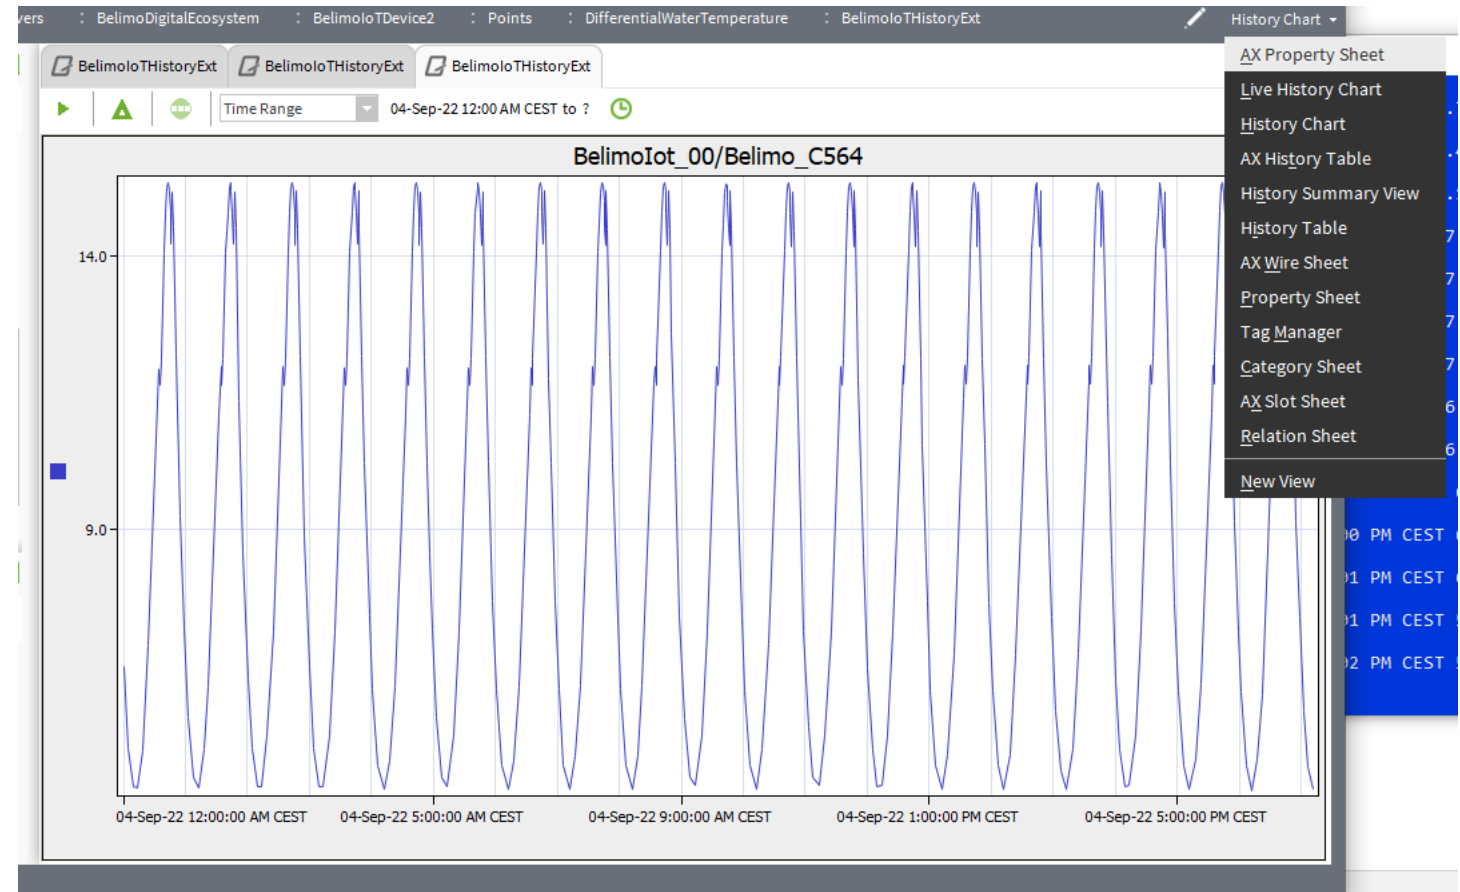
vers : BelimoDigitalEcosystem : BelimoIoTDevice2 : Points : DifferentialWaterTemperature : BelimoIoTHistoryExt

History Chart

BelimoIoTHistoryExt | BelimoIoTHistoryExt | BelimoIoTHistoryExt

Time Range 04-Sep-22 12:00 AM CEST to ?

BelimoIot_00/Belimo_C564

14.0

9.0

04-Sep-22 12:00:00 AM CEST 04-Sep-22 5:00:00 AM CEST 04-Sep-22 9:00:00 AM CEST 04-Sep-22 1:00:00 PM CEST 04-Sep-22 5:00:00 PM CEST

AX Property Sheet
Live History Chart
History Chart
AX History Table
History Summary View
History Table
AX Wire Sheet
Property Sheet
Tag Manager
Category Sheet
AX Slot Sheet
Relation Sheet
New View

7
7
7
7
6
6
00 PM CEST
01 PM CEST
01 PM CEST
02 PM CEST